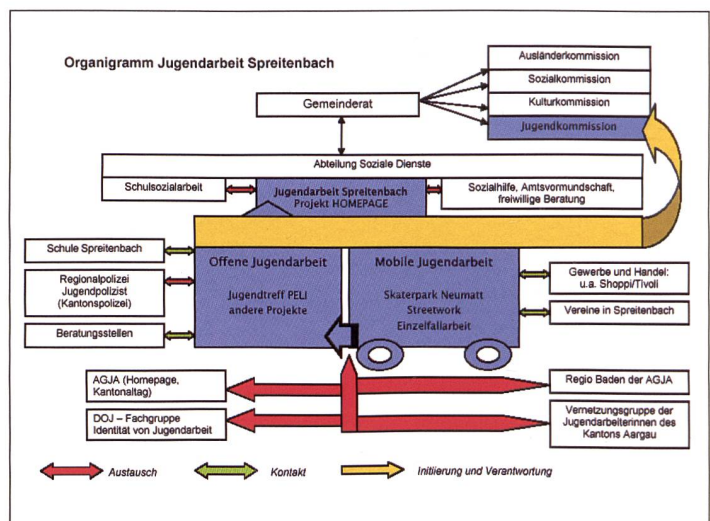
Organigramm Jugendarbeit Spreitenbach

Ausländerkommission

Sozialkommission

Kulturkommission

Jugendkommission

Gemeinderat

Abteilung Soziale Dienste

Schulsozialarbeit

Jugendarbeit Spreitenbach
Projekt HOMEPAGE

Sozialhilfe, Amtsvormundschaft, freiwillige Beratung

Schule Spreitenbach

Regionalpolizei
Jugendpolizist
(Kantonspolizei)

Beratungsstellen

Offene Jugendarbeit

Jugendtreff PELI
andere Projekte

Mobile Jugendarbeit

Skaterpark Neumatt
Streetwork
Einzelfallarbeit

Gewerbe und Handel:
u.a. Shoppi/Tivoli

Vereine in Spreitenbach

AGJA (Homepage, Kantonaltag)

Regio Baden der AGJA

DOJ – Fachgruppe
Identität von Jugendarbeit

Vernetzungsgruppe der Jugendarbeiterinnen des Kantons Aargau

Austausch

Kontakt

Initiierung und Verantwortung